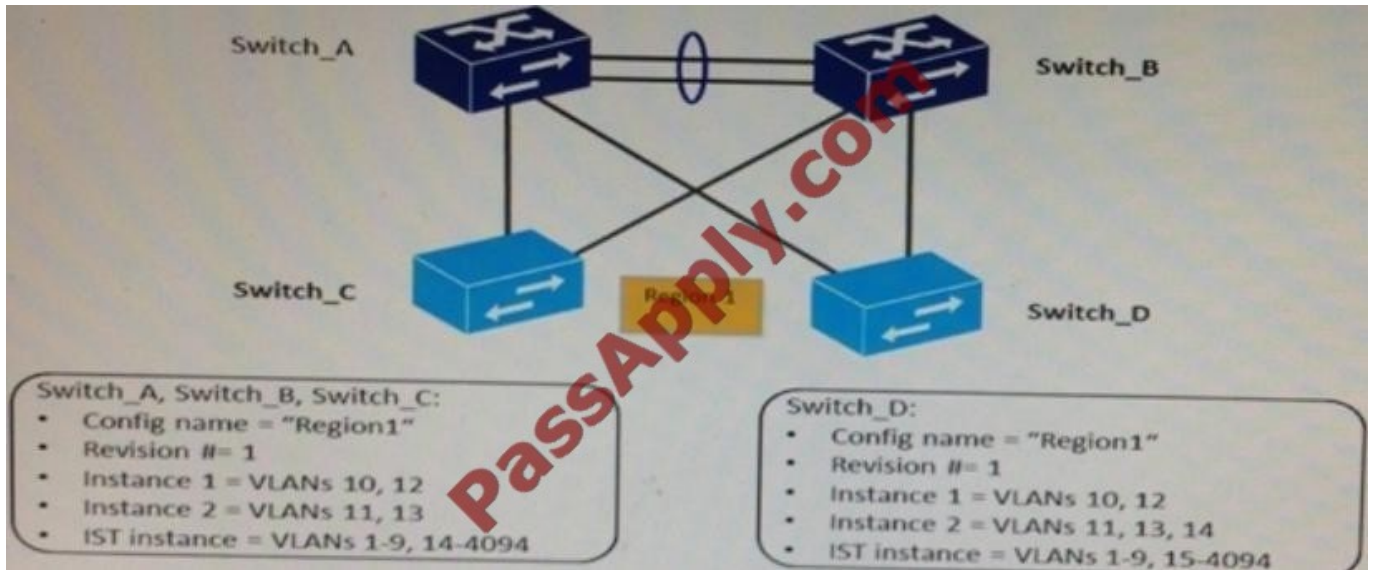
Switch_A

Switch_B

Switch_C

Region 1

Switch_D

PassApply.com

Switch_A, Switch_B, Switch_C:
• Config name = "Region1"
• Revision #= 1
• Instance 1 = VLANs 10, 12
• Instance 2 = VLANs 11, 13
• IST instance = VLANs 1-9, 14-4094

Switch_D:
• Config name = "Region1"
• Revision #= 1
• Instance 1 = VLANs 10, 12
• Instance 2 = VLANs 11, 13, 14
• IST instance = VLANs 1-9, 15-4094